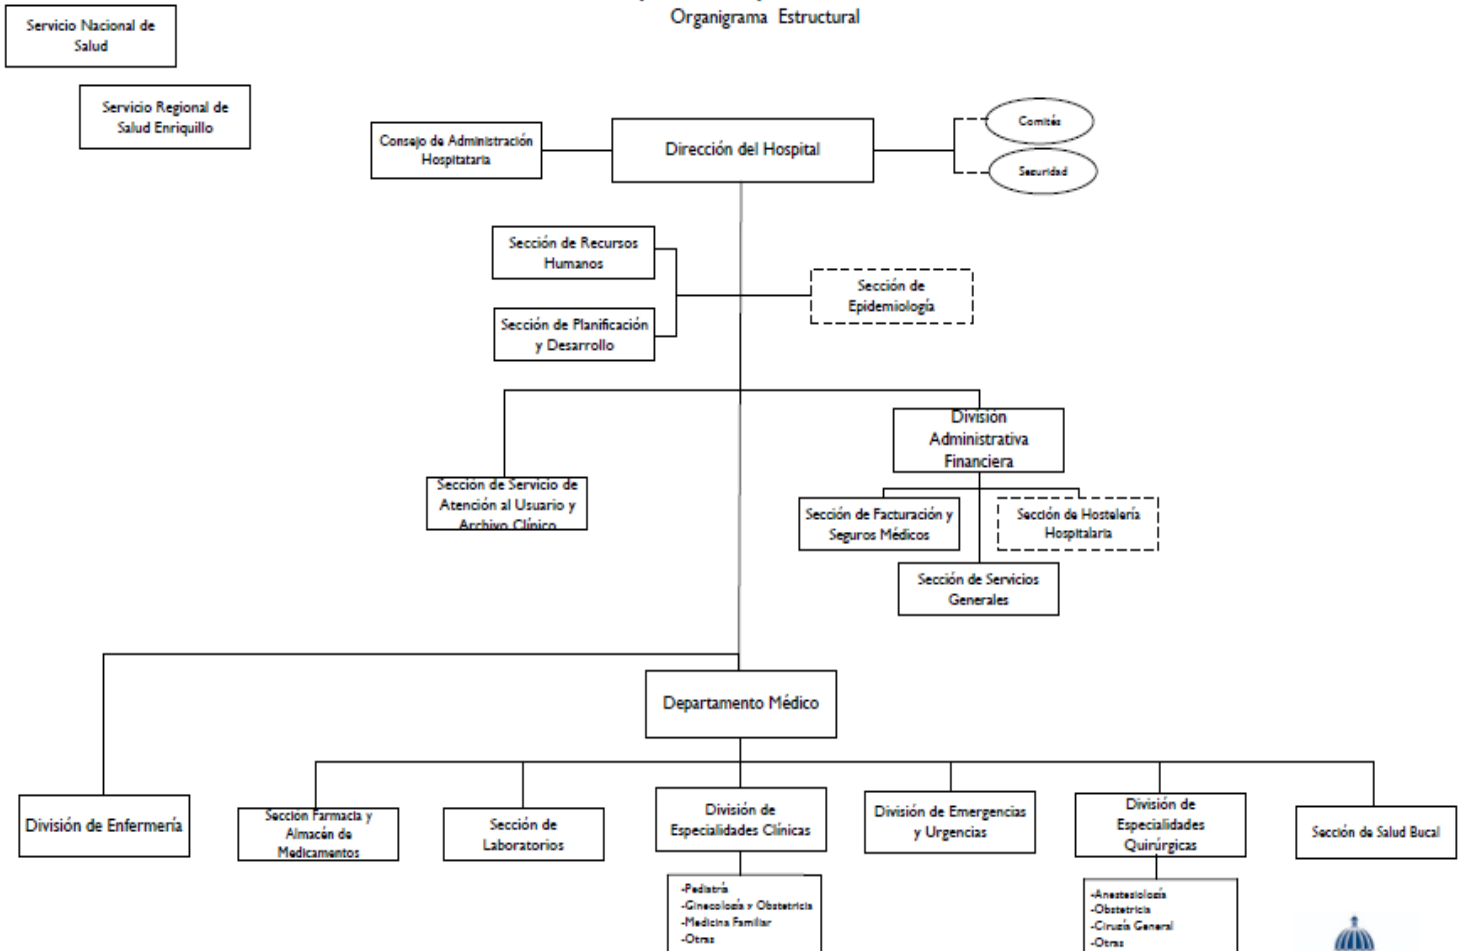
Organigrama Estructural

Servicio Nacional de Salud

Servicio Regional de Salud Enriquillo

Consejo de Administración Hospitataria

Dirección del Hospital

Comités

Seguridad

Sección de Recursos Humanos

Sección de Planificación y Desarrollo

Sección de Epidemiología

División Administrativa Financiera

Sección de Servicio de Atención al Usuario y Archivo Clínico

Sección de Facturación y Seguros Médicos

Sección de Hostelería Hospitalaria

Sección de Servicios Generales

Departamento Médico

División de Enfermería

Sección Farmacia y Almacén de Medicamentos

Sección de Laboratorios

División de Especialidades Clínicas

División de Emergencias y Urgencias

División de Especialidades Quirúrgicas

Sección de Salud Bucal

-Pediatría
-Ginecología y Obstetricia
-Medicina Familiar
-Otras

-Anestesiología
-Obstetricia
-Cirugía General
-Otras